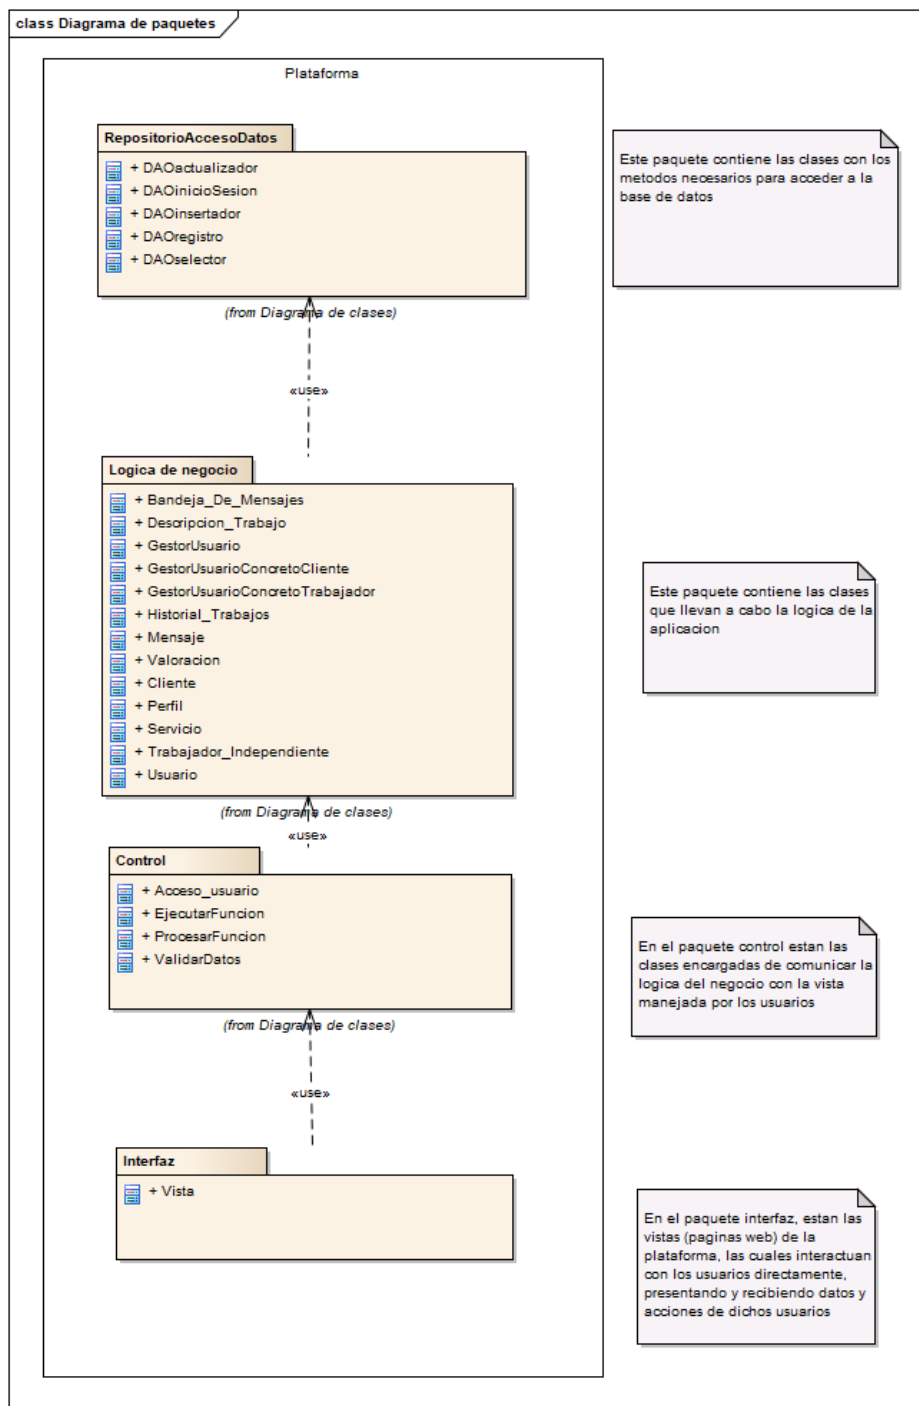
class Diagrama de paquetes

Plataforma

RepositorioAccesoDatos

+ DAOactualizador
+ DAOinicioSesion
+ DAOinsertador
+ DAOregistro
+ DAOselector

(from Diagrama de clases)

«use»

Este paquete contiene las clases con los metodos necesarios para acceder a la base de datos

Logica de negocio

+ Bandeja_De_Mensajes
+ Descripcion_Trabajo
+ GestorUsuario
+ GestorUsuarioConcretoCliente
+ GestorUsuarioConcretoTrabajador
+ Historial_Trabajos
+ Mensaje
+ Valoracion
+ Cliente
+ Perfil
+ Servicio
+ Trabajador_Independiente
+ Usuario

(from Diagrama de clases)

«use»

Este paquete contiene las clases que llevan a cabo la logica de la aplicacion

Control

+ Acceso_usuario
+ EjecutarFuncion
+ ProcesarFuncion
+ ValidarDatos

(from Diagrama de clases)

«use»

En el paquete control estan las clases encargadas de comunicar la logica del negocio con la vista manejada por los usuarios

Interfaz

+ Vista

En el paquete interfaz, estan las vistas (paginas web) de la plataforma, las cuales interactuan con los usuarios directamente, presentando y recibiendo datos y acciones de dichos usuarios